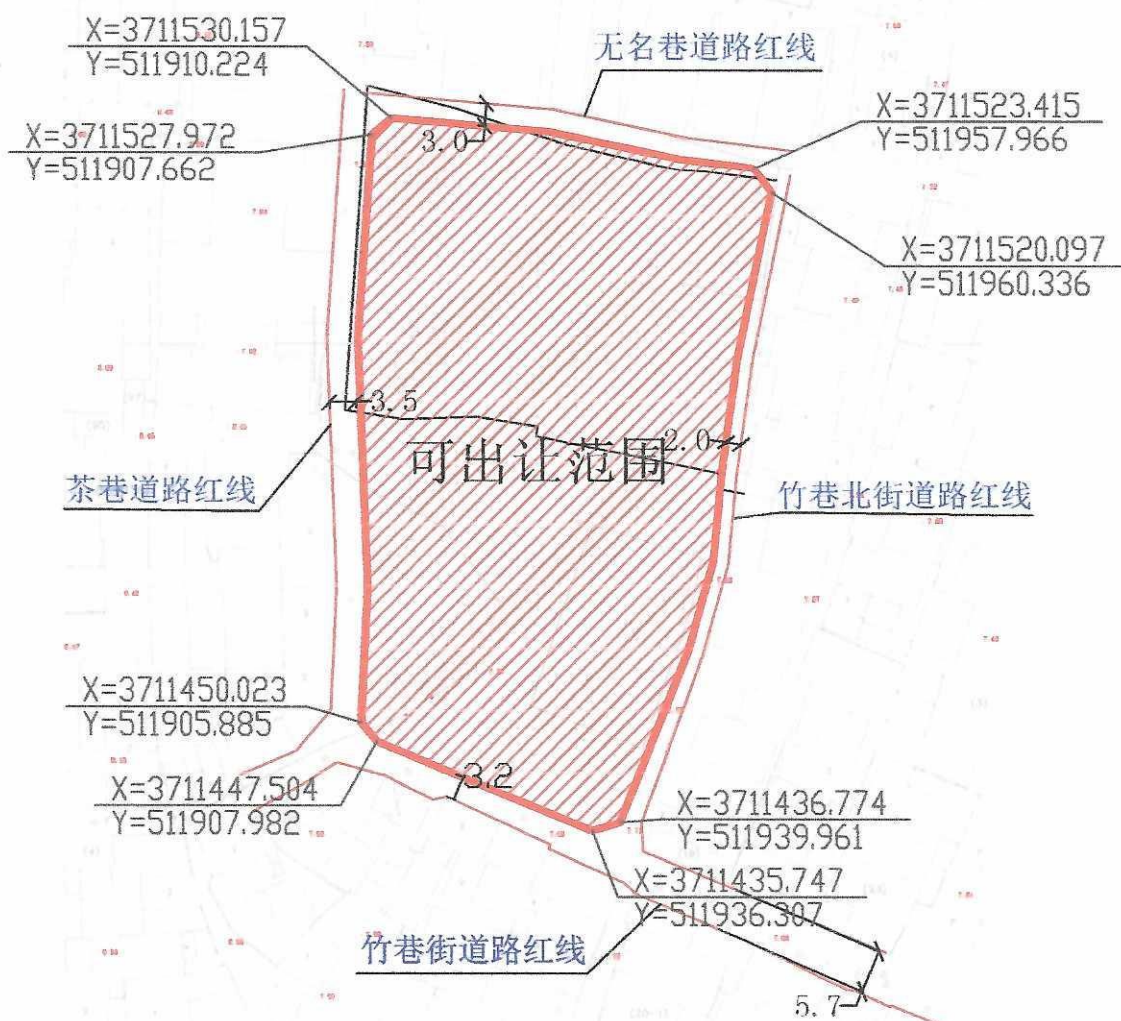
X=3711530.157
Y=511910.224

无名巷道路红线

X=3711527.972
Y=511907.662

3.0

X=3711523.415
Y=511957.966

X=3711520.097
Y=511960.336

3.5

2.0

可出让范围

茶巷道路红线

竹巷北街道路红线

X=3711450.023
Y=511905.885

3.2

X=3711447.504
Y=511907.982

X=3711436.774
Y=511939.961

X=3711435.747
Y=511936.307

竹巷街道路红线

5.7